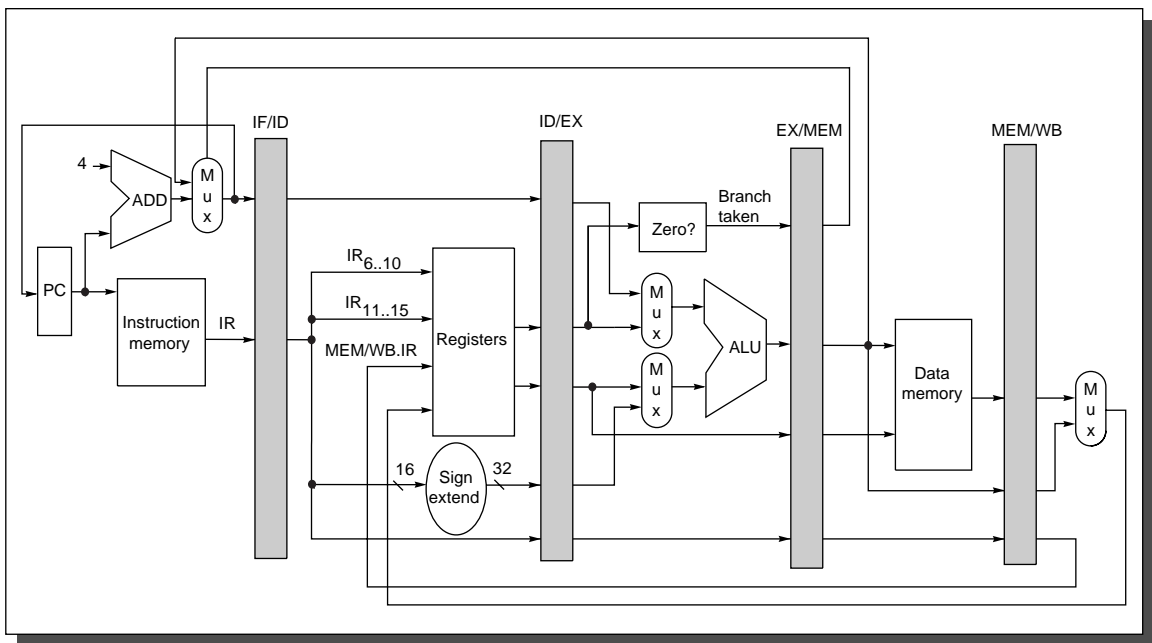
IF/ID

ID/EX

EX/MEM

MEM/WB

4

ADD

M u x

PC

Instruction memory

IR

$IR_{6..10}$

$IR_{11..15}$

MEM/WB.IR

Registers

16

Sign extend

32

Zero?

Branch taken

M u x

M u x

ALU

Data memory

M u x